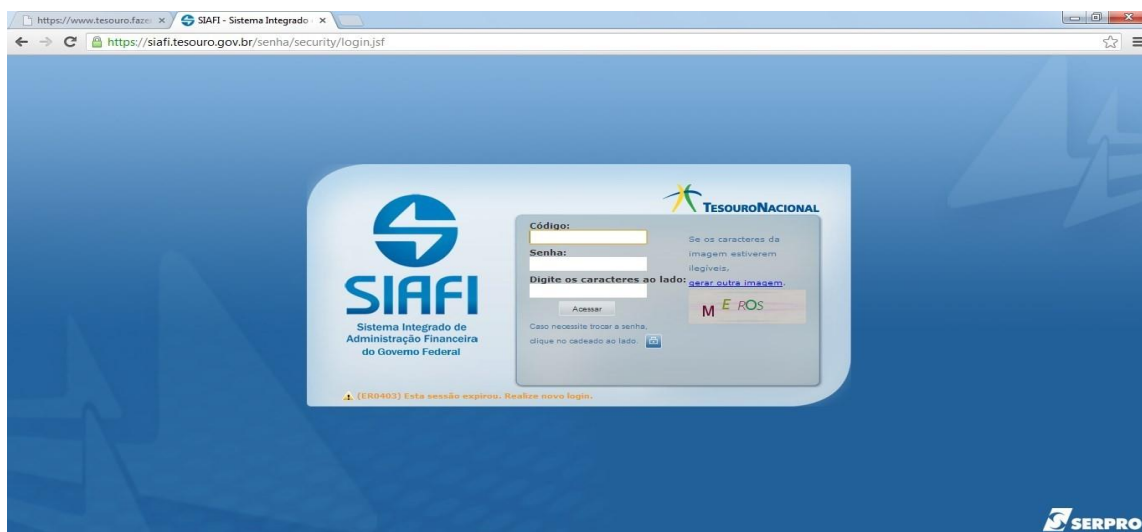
https://www.tesouro.faze ×
SIAFI - Sistema Integrado ×

https://siafi.tesouro.gov.br/senha/security/login.jsf

SIAFI
Sistema Integrado de Administração Financeira do Governo Federal

TESOURONACIONAL

Código:
Senha:
Digite os caracteres ao lado:
Acessar

Caso necessite trocar a senha, clique no cadeado ao lado.

Se os caracteres da imagem estiverem ilegíveis, gerar outra imagem.

M E ROS

(ER0403) Esta sessão expirou. Realize novo login.

SERPRO